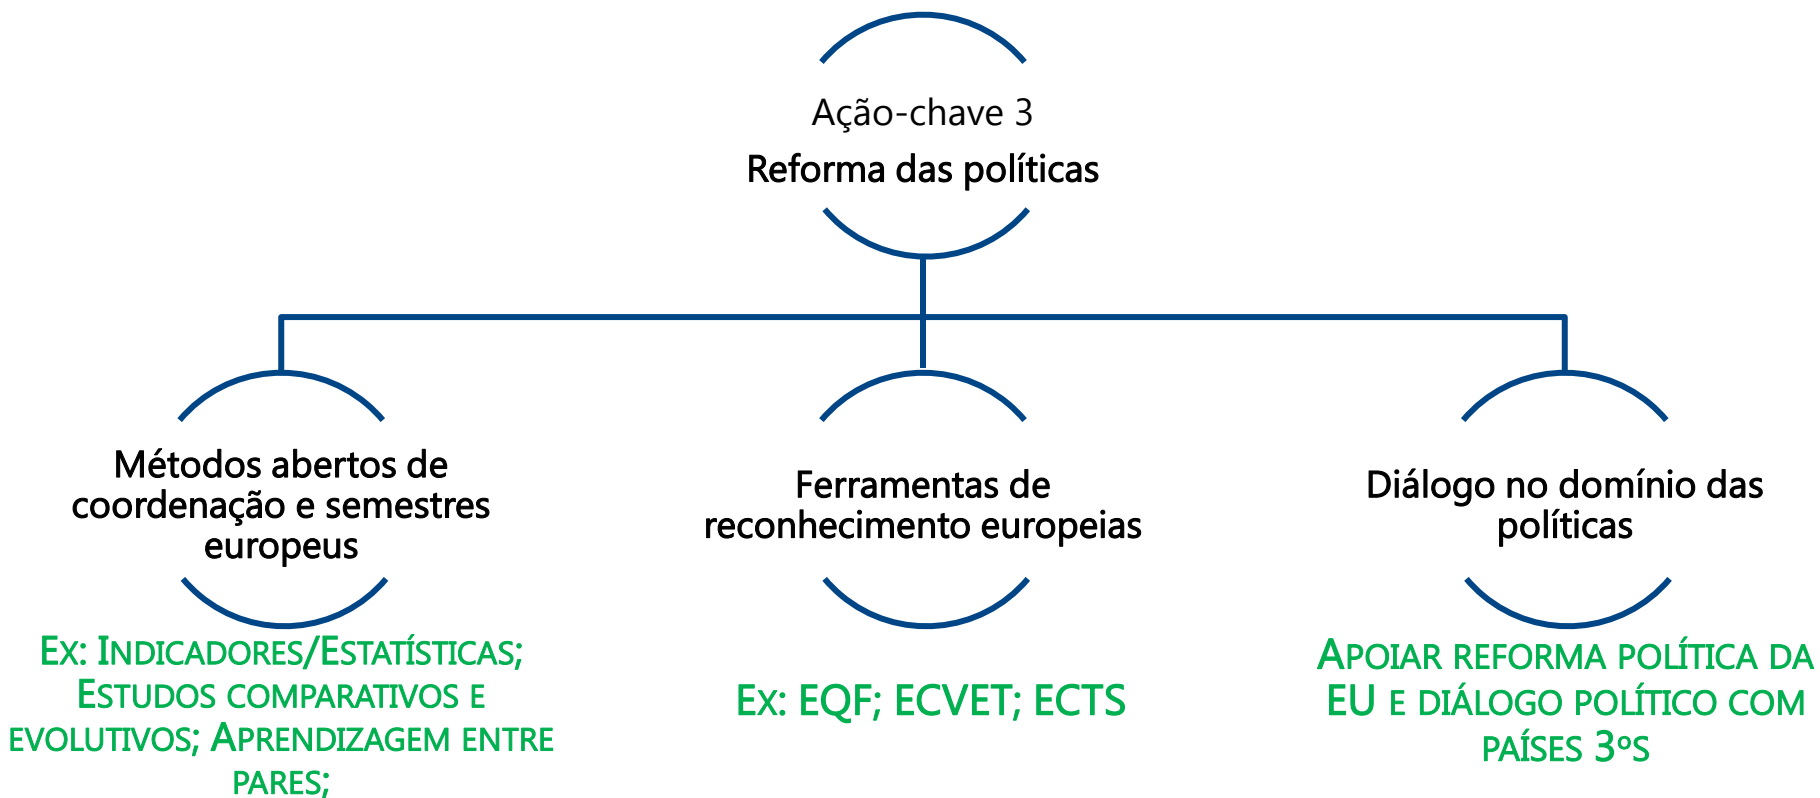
Ação-chave 3
Reforma das políticas

Métodos abertos de coordenação e semestres europeus

Ex: Indicadores/Estatísticas; Estudos comparativos e evolutivos; Aprendizagem entre pares;

Ferramentas de reconhecimento europeias

Ex: EQF; ECVET; ECTS

Diálogo no domínio das políticas

Apoiar reforma política da EU e diálogo político com países 3ºs